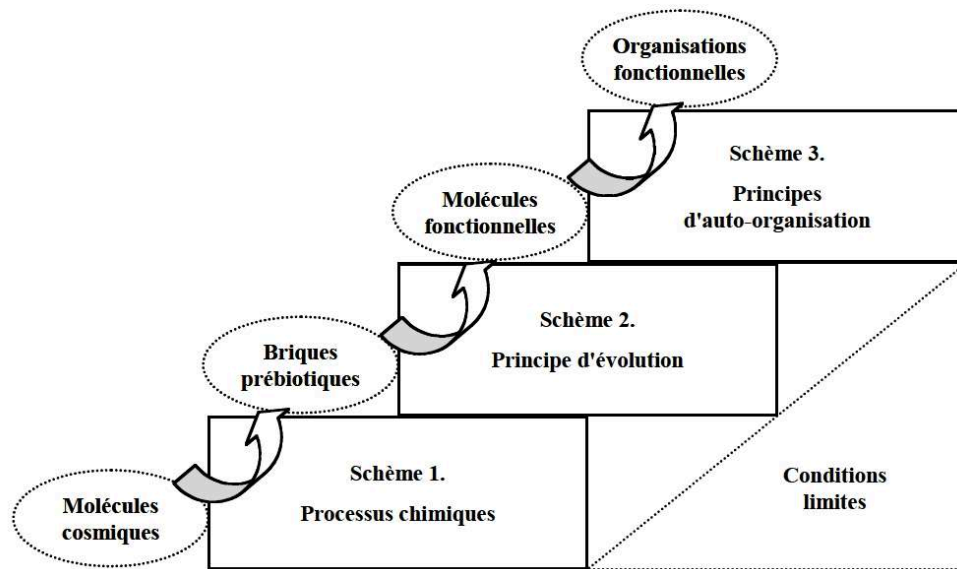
Organisations fonctionnelles

Schème 3.
Principes d'auto-organisation

Molécules fonctionnelles

Schème 2.
Principe d'évolution

Briques prébiotiques

Schème 1.
Processus chimiques

Molécules cosmiques

Conditions limites